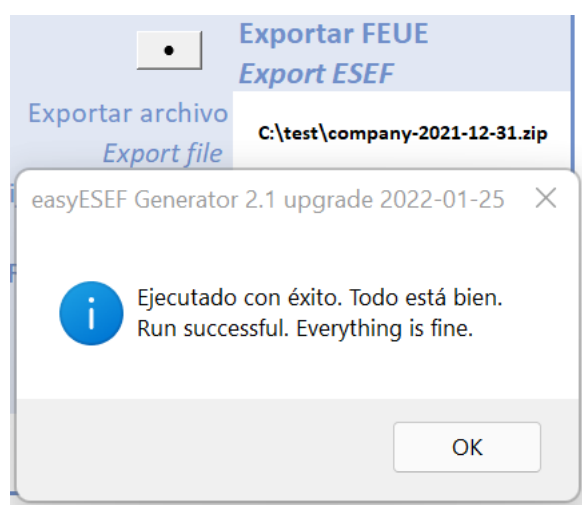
•

Exportar FEUE
Export ESEF

Exportar archivo
Export file

C:\test\company-2021-12-31.zip

easyESEF Generator 2.1 upgrade 2022-01-25

×

Ejecutado con éxito. Todo está bien.
Run successful. Everything is fine.

OK